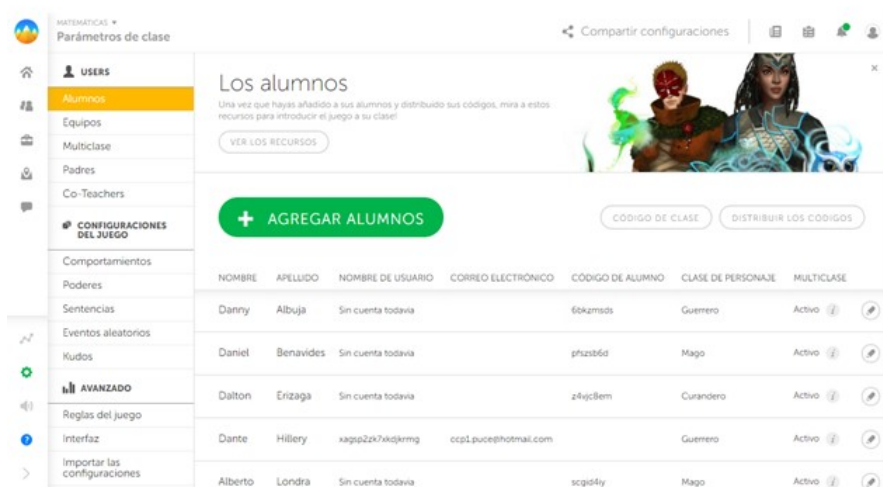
MATEMATICAS ▾
Parámetros de clase

Compartir configuraciones

USERS
Alumnos
Equipos
Multiclase
Padres
Co-Teachers

CONFIGURACIONES DEL JUEGO
Comportamientos
Poderes
Sentencias
Eventos aleatorios
Kudos

AVANZADO
Reglas del juego
Interfaz
Importar las configuraciones

Los alumnos
Una vez que hayas añadido a sus alumnos y distribuido sus códigos, mira a estos recursos para introducir el juego a su clase!

VER LOS RECURSOS

×

+ AGREGAR ALUMNOS

CÓDIGO DE CLASE

DISTRIBUIR LOS CÓDIGOS

| NOMBRE | APELLIDO | NOMBRE DE USUARIO | CORREO ELECTRÓNICO | CÓDIGO DE ALUMNO | CLASE DE PERSONAJE | MULTICLASE |
|---|---|---|---|---|---|---|
| Danny | Albuja | Sin cuenta todavia | | 6bkzmsds | Guerrero | Activo |
| Daniel | Benavides | Sin cuenta todavia | | pfszsb6d | Mago | Activo |
| Dalton | Erizaga | Sin cuenta todavia | | z4vjc8em | Curandero | Activo |
| Dante | Hillery | xagsp2zk7xkdjkrmg | ccp1.puce@hotmail.com | | Guerrero | Activo |
| Alberto | Londra | Sin cuenta todavia | | scgid4iy | Mago | Activo |